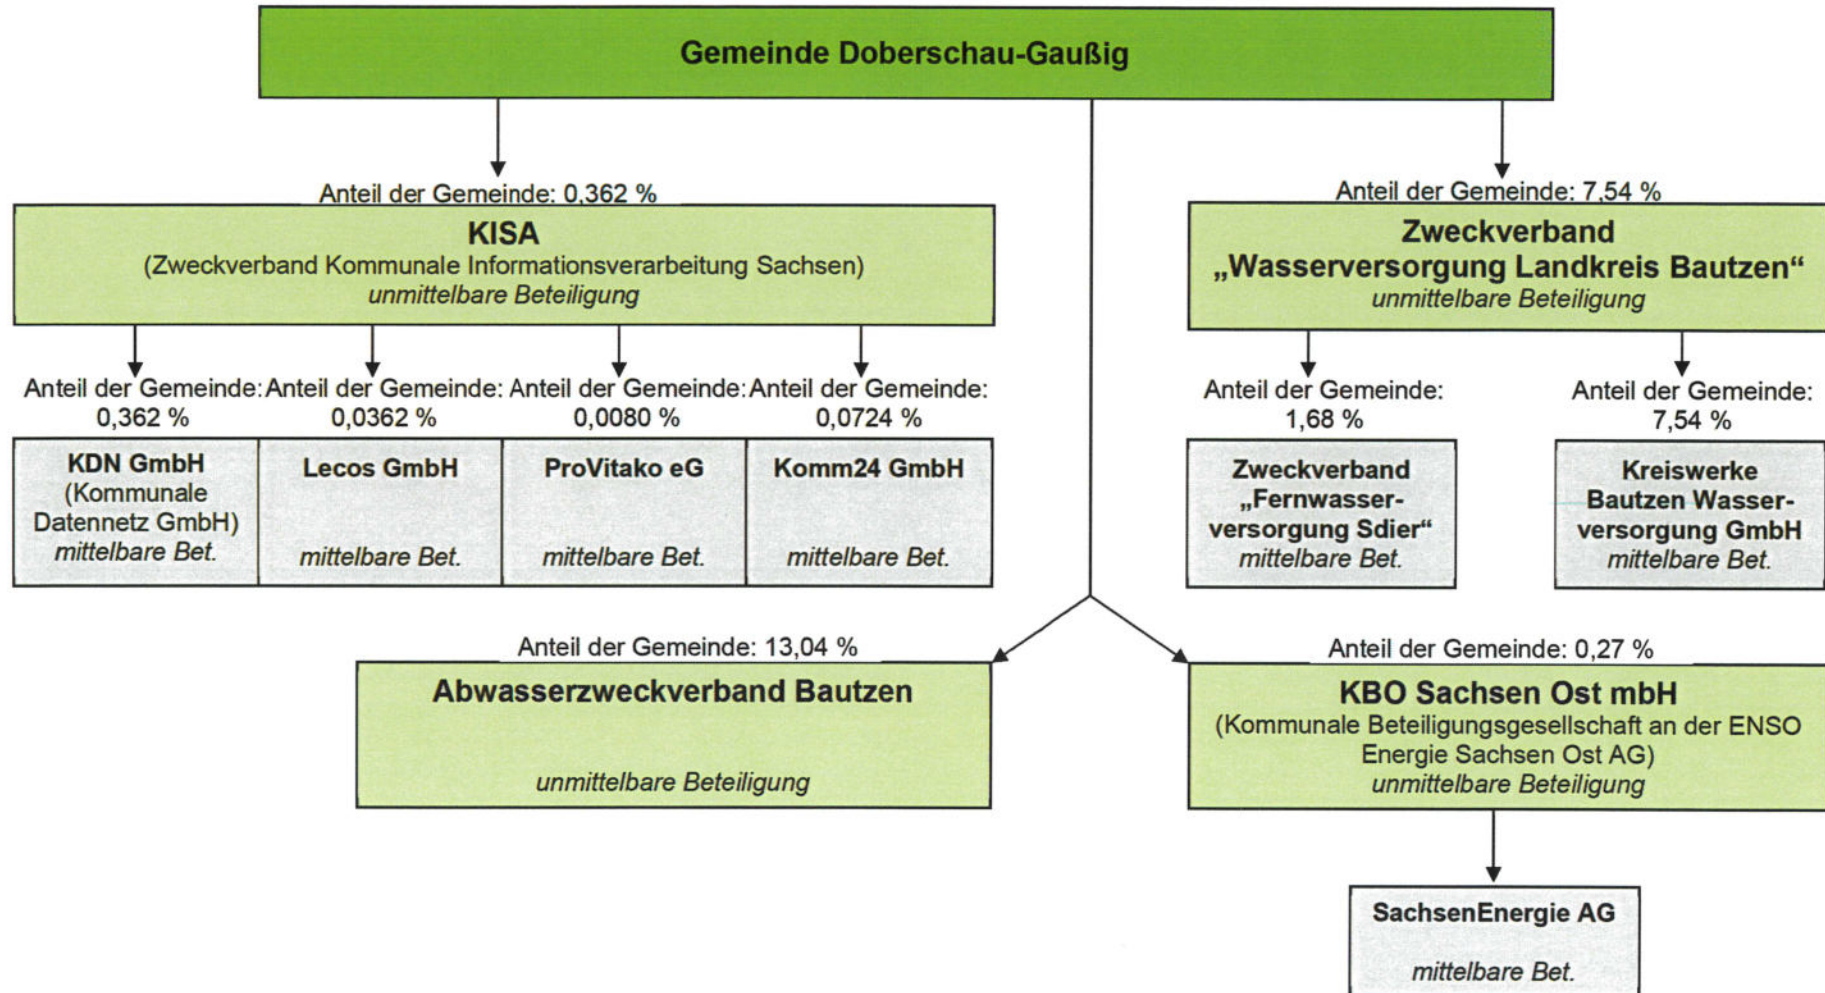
Gemeinde Doberschau-Gaußig

Anteil der Gemeinde: 0,362 %
KISA
(Zweckverband Kommunale Informationsverarbeitung Sachsen)
unmittelbare Beteiligung

Anteil der Gemeinde: 0,362 %
KDN GmbH (Kommunale Datennetz GmbH)
mittelbare Bet.

Anteil der Gemeinde: 0,0362 %
Lecos GmbH
mittelbare Bet.

Anteil der Gemeinde: 0,0080 %
ProVitako eG
mittelbare Bet.

Anteil der Gemeinde: 0,0724 %
Komm24 GmbH
mittelbare Bet.

Anteil der Gemeinde: 7,54 %
Zweckverband „Wasserversorgung Landkreis Bautzen“
unmittelbare Beteiligung

Anteil der Gemeinde: 1,68 %
Zweckverband „Fernwasserversorgung Sdier“
mittelbare Bet.

Anteil der Gemeinde: 7,54 %
Kreiswerke Bautzen Wasserversorgung GmbH
mittelbare Bet.

Anteil der Gemeinde: 13,04 %
Abwasserzweckverband Bautzen
unmittelbare Beteiligung

Anteil der Gemeinde: 0,27 %
KBO Sachsen Ost mbH
(Kommunale Beteiligungsgesellschaft an der ENSO Energie Sachsen Ost AG)
unmittelbare Beteiligung

SachsenEnergie AG
mittelbare Bet.